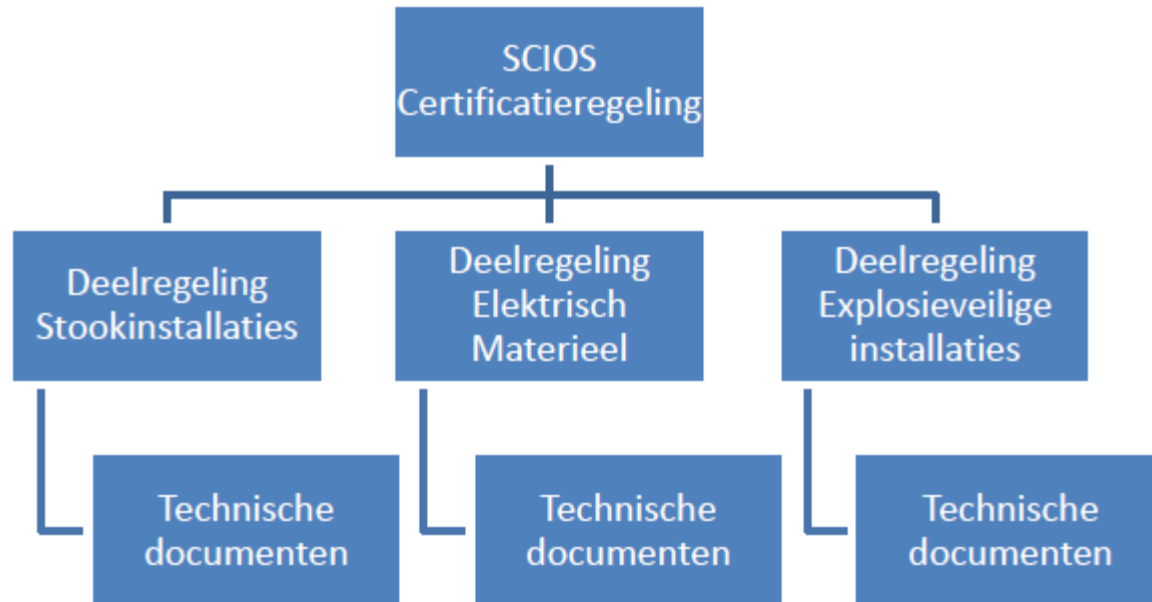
SCIOS Certificatieregeling

Deelregeling Stookinstallaties

Deelregeling Elektrisch Materieel

Deelregeling Explosieveilige installaties

Technische documenten

Technische documenten

Technische documenten